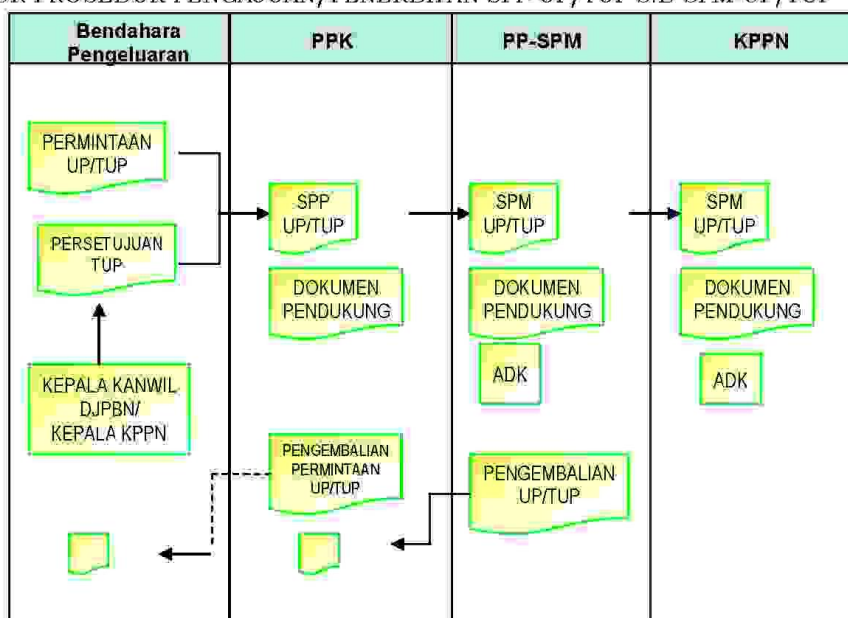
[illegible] PROSEDUR PENGAJUAN/PENERBITAN SPP UP/TUP S.D SPM UP/TUP

| Bendahara Pengeluaran | PPK | PP-SPM | KPPN |
|---|---|---|---|

PERMINTAAN UP/TUP

PERSETUJUAN TUP

KEPALA KANWIL DJPBN/ KEPALA KPPN

SPP UP/TUP

DOKUMEN PENDUKUNG

PENGEMBALIAN PERMINTAAN UP/TUP

SPM UP/TUP

DOKUMEN PENDUKUNG

ADK

PENGEMBALIAN UP/TUP

SPM UP/TUP

DOKUMEN PENDUKUNG

ADK